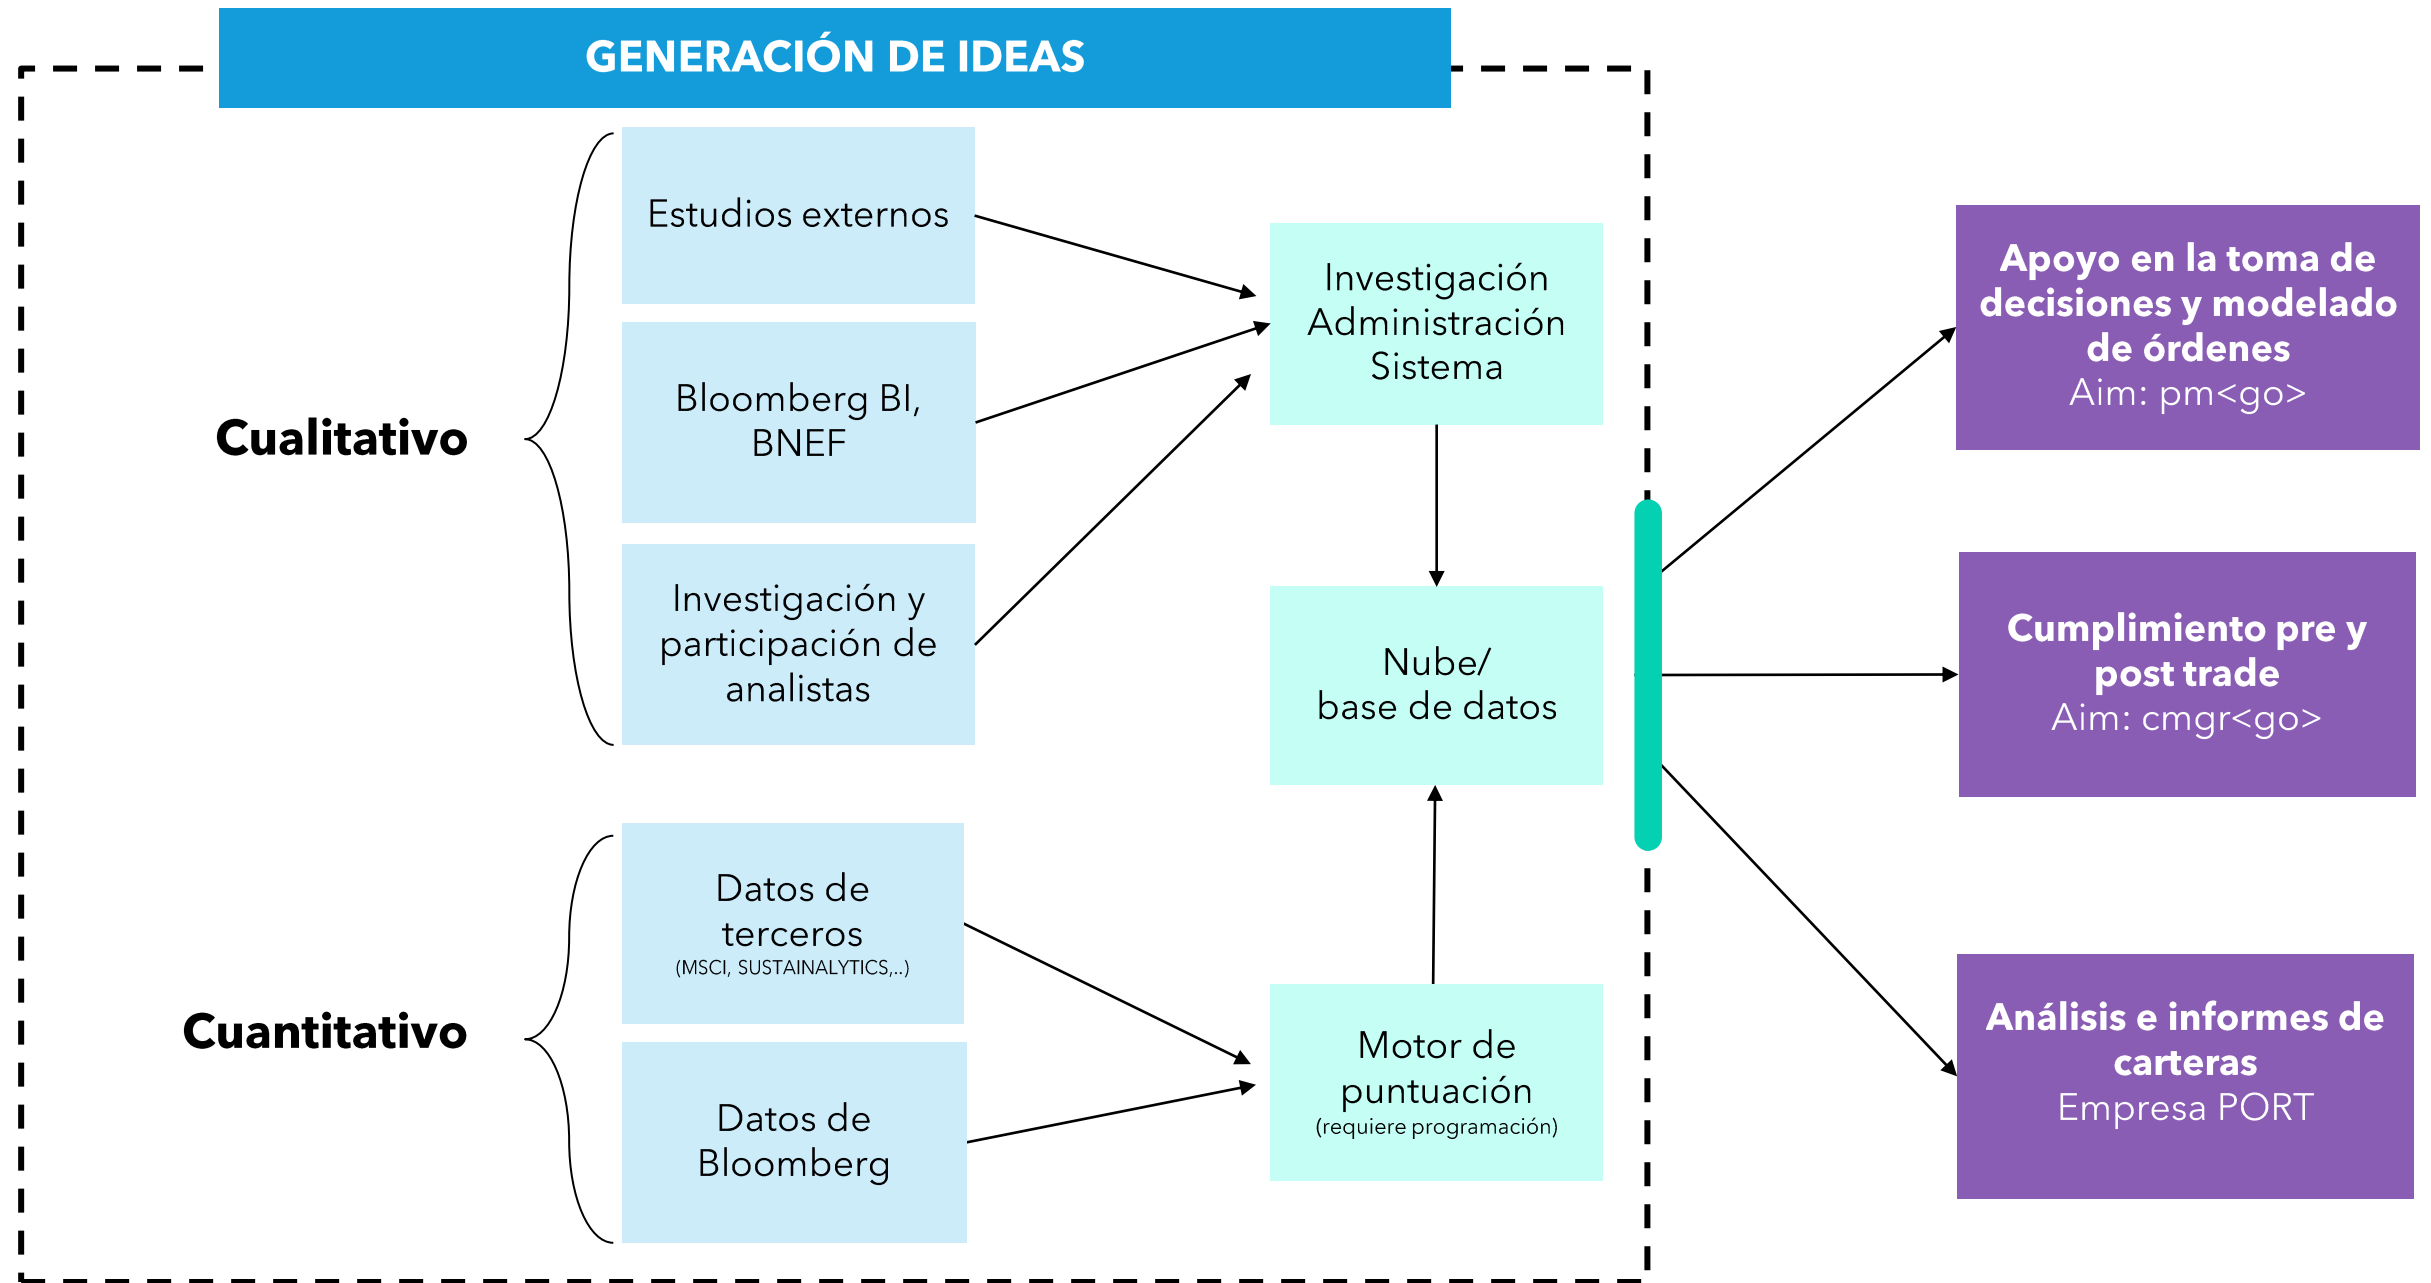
GENERACIÓN DE IDEAS

Cualitativo

Estudios externos

Bloomberg BI, BNEF

Investigación y participación de analistas

Cuantitativo

Datos de terceros
(MSCI, SUSTAINALYTICS,..)

Datos de Bloomberg

Investigación
Administración
Sistema

Nube/
base de datos

Motor de puntuación
(requiere programación)

Apoyo en la toma de decisiones y modelado de órdenes
Aim: pm<go>

Cumplimiento pre y post trade
Aim: cmgr<go>

Análisis e informes de carteras
Empresa PORT